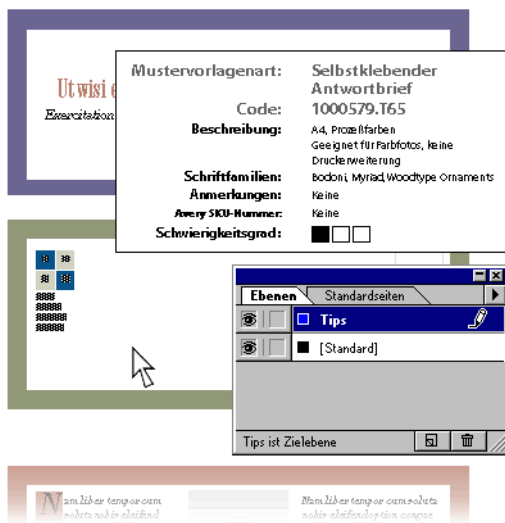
Ut wisi e

Exercitation

| Mustervorlagenart: | Selbstklebender Antwortbrief |
|---|---|
| Code: | 1000579.T65 |
| Beschreibung: | A4, Prozeßfarben Geeignet für Farbfotos, keine Druckerweiterung |
| Schriftfamilien: | Bodoni, Myriad, Woodtype Ornaments |
| Anmerkungen: | Keine |
| Avery SKU-Nummer: | Keine |
| Schwierigkeitsgrad: | |

Ebenen Standardseiten

Tips

[Standard]

Tips ist Zielebene

Nam liber tempor cum soluta nobis eleifend

Nam liber tempor cum soluta nobis eleifend option congue